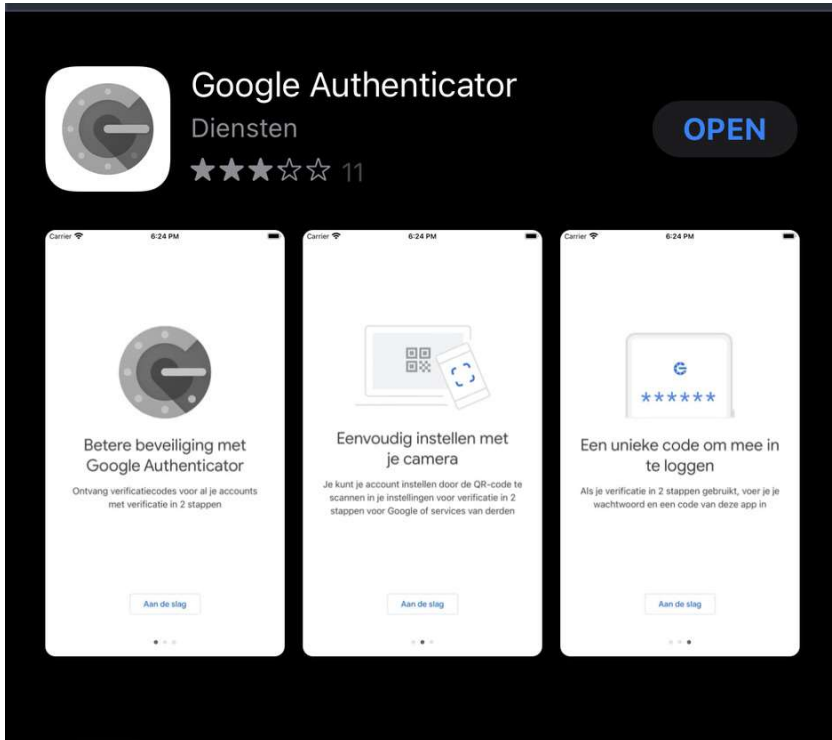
Google Authenticator
Diensten
★★★☆☆ 11

OPEN

Carrier 6:24 PM

Betere beveiliging met Google Authenticator

Ontvang verificatiecodes voor al je accounts met verificatie in 2 stappen

Aan de slag

Carrier 6:24 PM

Eenvoudig instellen met je camera

Je kunt je account instellen door de QR-code te scannen in je instellingen voor verificatie in 2 stappen voor Google of services van derden

Aan de slag

Carrier 6:24 PM

G
******

Een unieke code om mee in te loggen

Als je verificatie in 2 stappen gebruikt, voer je je wachtwoord en een code van deze app in

Aan de slag